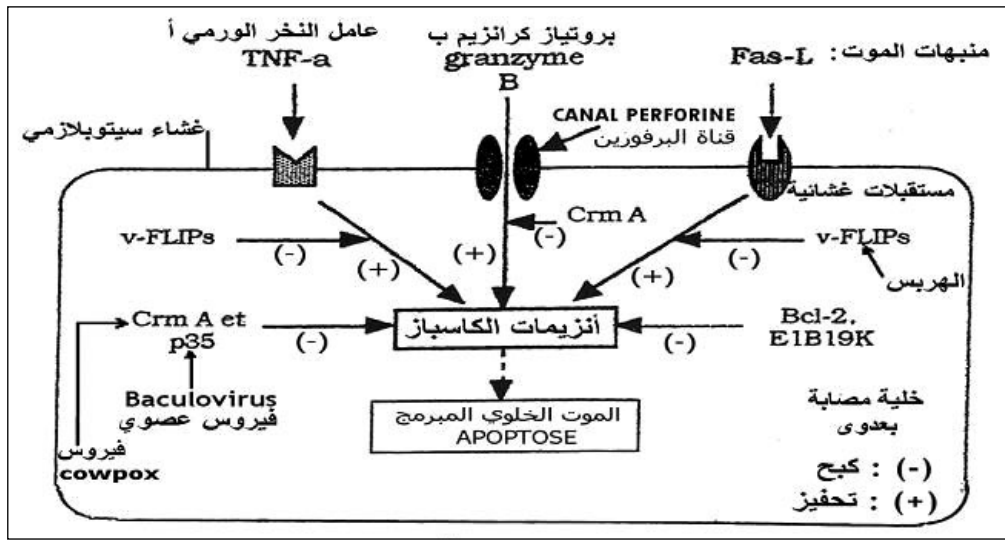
عامل النخر الورمي أ
TNF-a

بروتياز كرانزيم ب
granzyme
B

منبهات الموت : Fas-L

CANAL PERFORINE
قناة البرفورين

غشاء سيتوبلازمي

مستقبلات غشائية

Crm A
(-)

v-FLIPs
(-)
(+)
(+)

v-FLIPs
(-)
(+)

الهربس

Crm A et
p35
(-)

أنزيمات الكاسباز

Bcl-2,
E1B19K
(-)

Baculovirus
فيروس عصوي

فيروس
cowpox

الموت الخلوي المبرمج
APOPTOSE

خلية مصابة
بعدوى

(-) : كبح
(+) : تحفيز